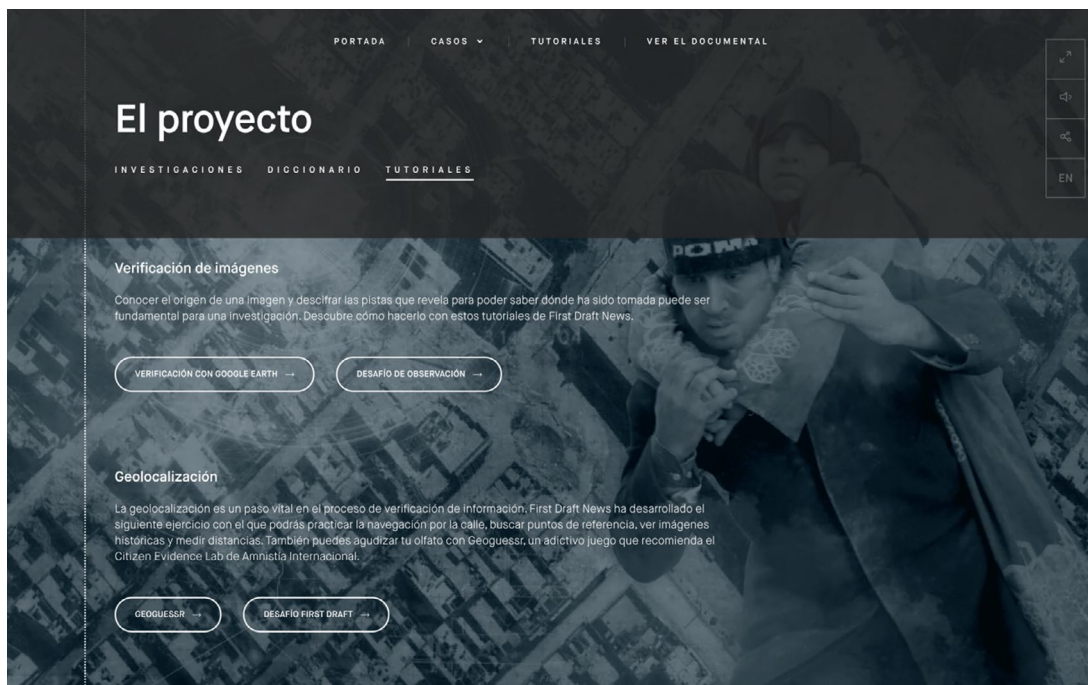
PORTADA | CASOS | TUTORIALES | VER EL DOCUMENTAL

EN

El proyecto

INVESTIGACIONES DICCIONARIO TUTORIALES

Verificación de imágenes

Conocer el origen de una imagen y descifrar las pistas que revela para poder saber dónde ha sido tomada puede ser fundamental para una investigación. Descubre cómo hacerlo con estos tutoriales de First Draft News.

VERIFICACIÓN CON GOOGLE EARTH →

DESAFÍO DE OBSERVACIÓN →

Geolocalización

La geolocalización es un paso vital en el proceso de verificación de información. First Draft News ha desarrollado el siguiente ejercicio con el que podrás practicar la navegación por la calle, buscar puntos de referencia, ver imágenes históricas y medir distancias. También puedes agudizar tu olfato con Geoguessr, un adictivo juego que recomienda el Citizen Evidence Lab de Amnistía Internacional.

GEOGUESSR →

DESAFÍO FIRST DRAFT →